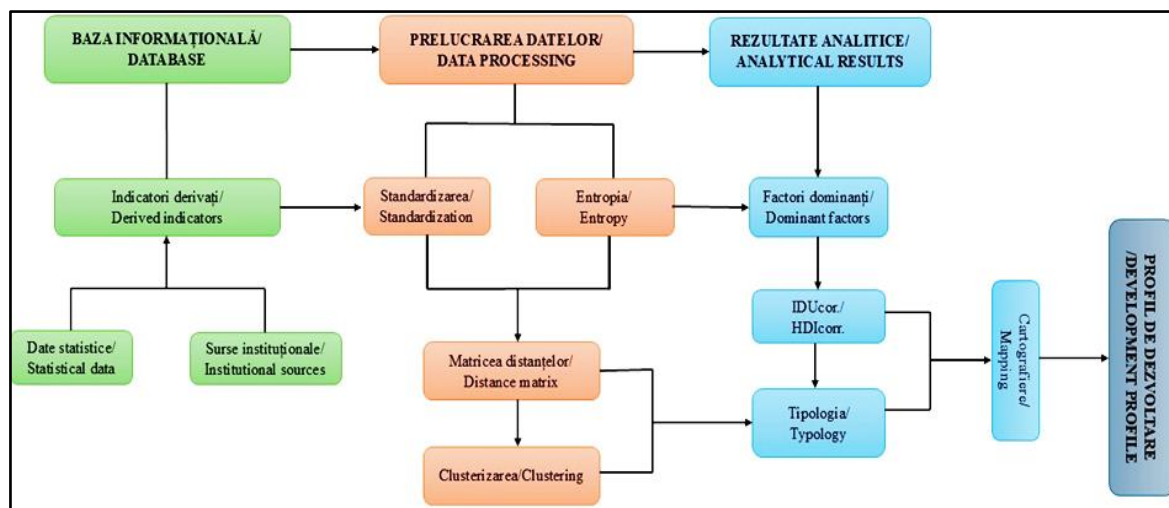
BAZA INFORMAȚIONALĂ/ DATABASE

PRELUCRAREA DATELOR/ DATA PROCESSING

REZULTATE ANALITICE/ ANALYTICAL RESULTS

Indicatori derivați/ Derived indicators

Standardizarea/ Standardization

Entropia/ Entropy

Factori dominanți/ Dominant factors

Date statistice/ Statistical data

Surse instituționale/ Institutional sources

Matricea distanțelor/ Distance matrix

Clusterizarea/Clustering

IDUcor./ HDIcorr.

Tipologia/ Typology

Cartografiere/ Mapping

PROFIL DE DEZVOLTARE /DEVELOPMENT PROFILE